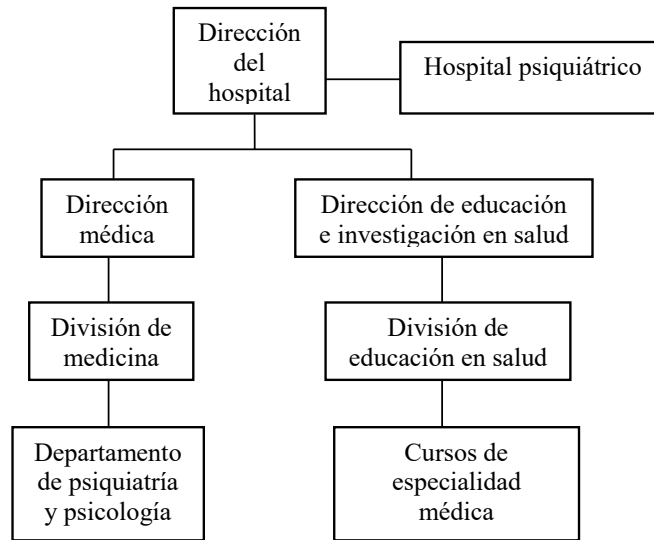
Dirección del hospital

Hospital psiquiátrico

Dirección médica

Dirección de educación e investigación en salud

División de medicina

División de educación en salud

Departamento de psiquiatría y psicología

Cursos de especialidad médica